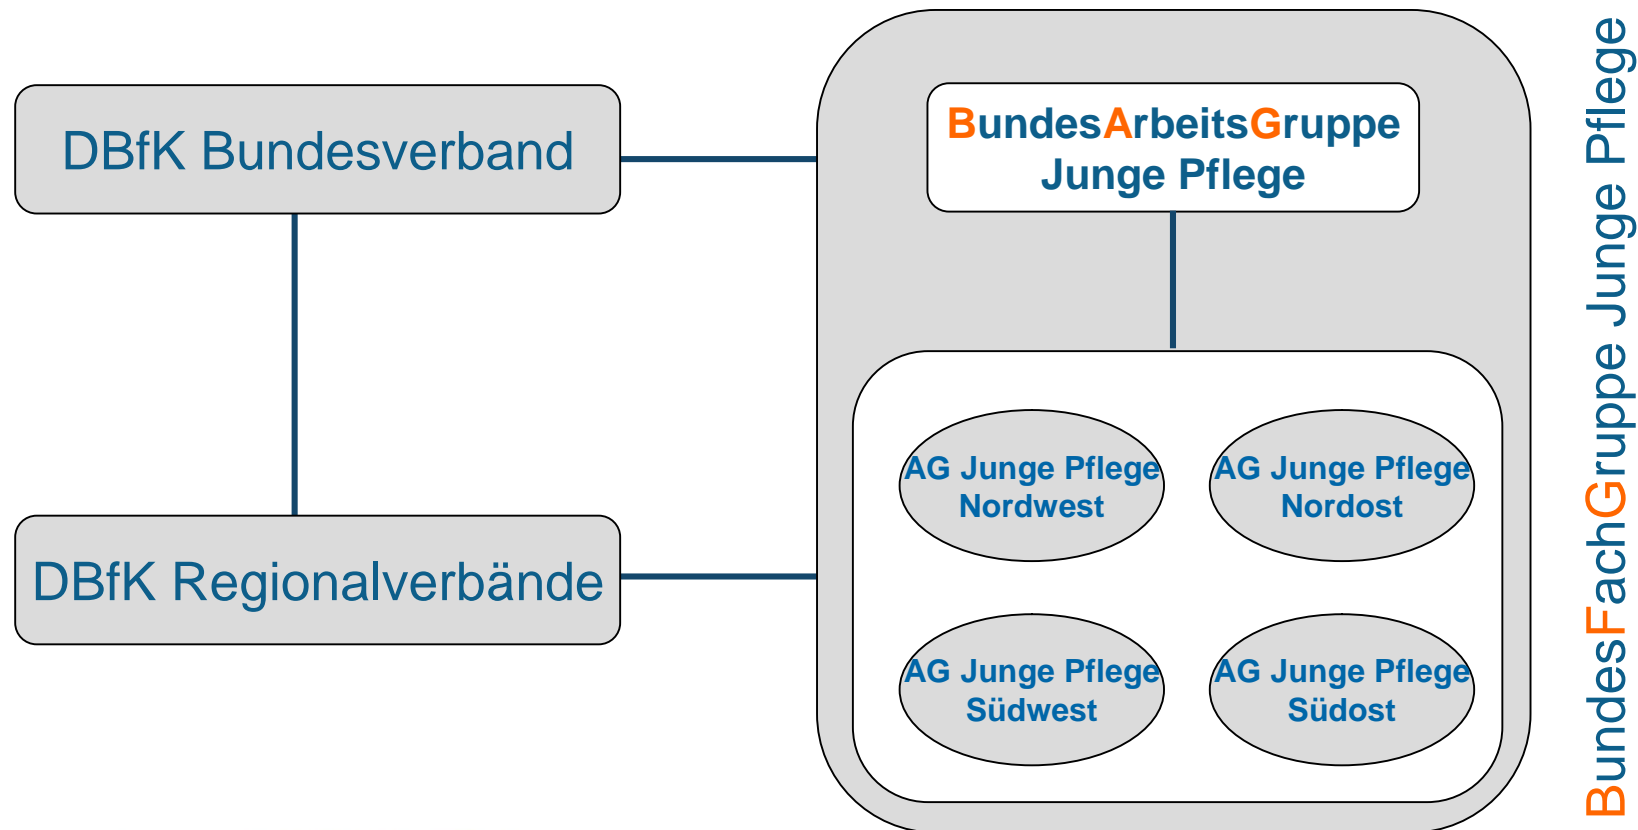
DBfK Bundesverband

DBfK Regionalverbände

BundesArbeitsGruppe Junge Pflege

AG Junge Pflege Nordwest

AG Junge Pflege Nordost

AG Junge Pflege Südwest

AG Junge Pflege Südost

BundesFachGruppe Junge Pflege